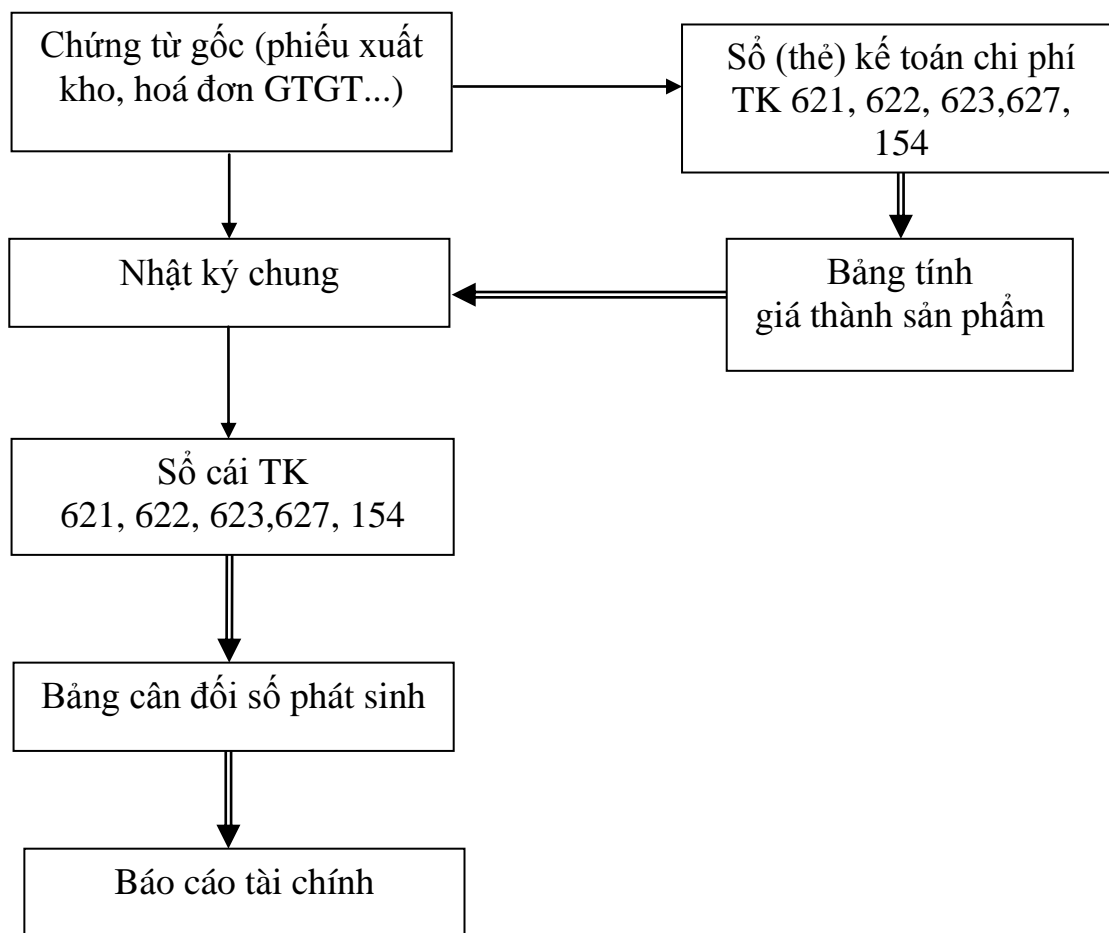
Chứng từ gốc (phiếu xuất kho, hoá đơn GTGT...)

Sổ (thẻ) kế toán chi phí TK 621, 622, 623,627, 154

Nhật ký chung

Bảng tính giá thành sản phẩm

Sổ cái TK 621, 622, 623,627, 154

Bảng cân đối số phát sinh

Báo cáo tài chính